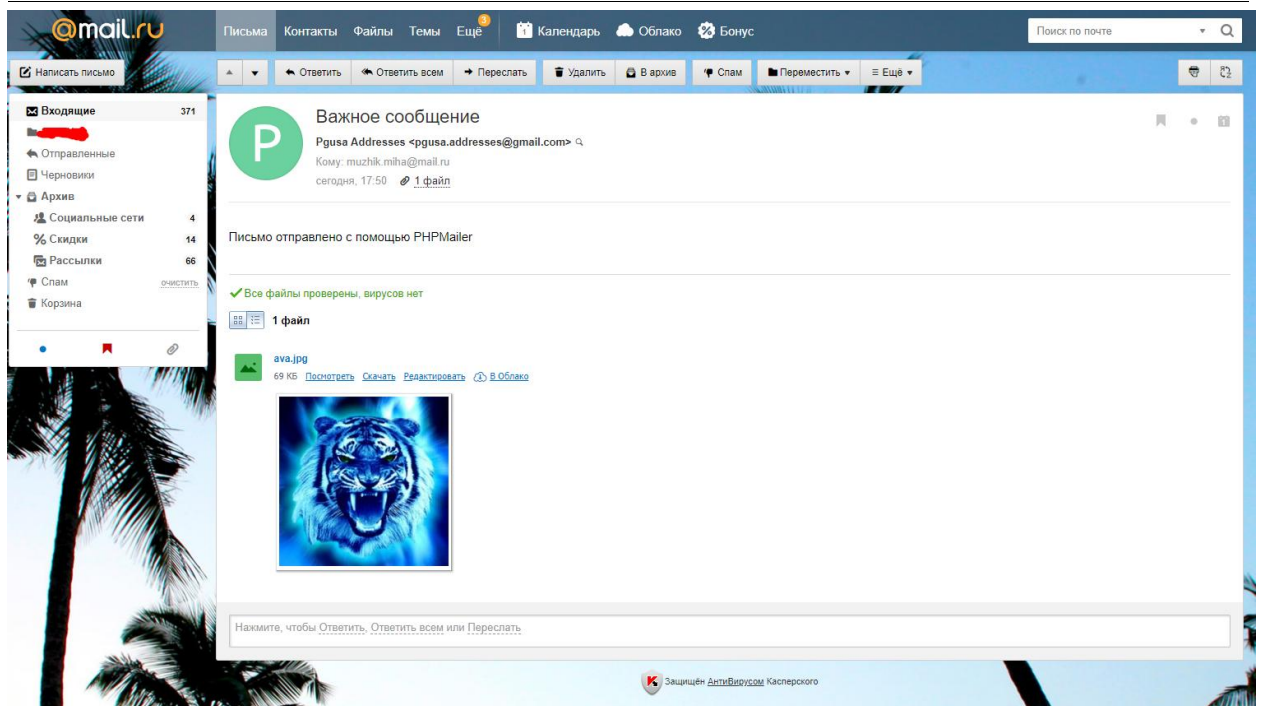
@mail.ru

Письма Контакты Файлы Темы Ещё 3 Календарь Облако Бонус

Поиск по почте

Написать письмо

Ответить Ответить всем Переслать Удалить В архив Спам Переместить Ещё

Входящие 371
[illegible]
Отправленные
Черновики
Архив
Социальные сети 4
Скидки 14
Рассылки 66
Спам очистить
Корзина

Важное сообщение

Pgusa Addresses <pgusa.addresses@gmail.com>
Кому: muzhik.miha@mail.ru
сегодня, 17:50 1 файл

Письмо отправлено с помощью PHPMailer

Все файлы проверены, вирусов нет

1 файл

ava.jpg
69 КБ Посмотреть Скачать Редактировать В Облако

Нажмите, чтобы Ответить, Ответить всем или Переслать

Защищён АнтиВирусом Касперского